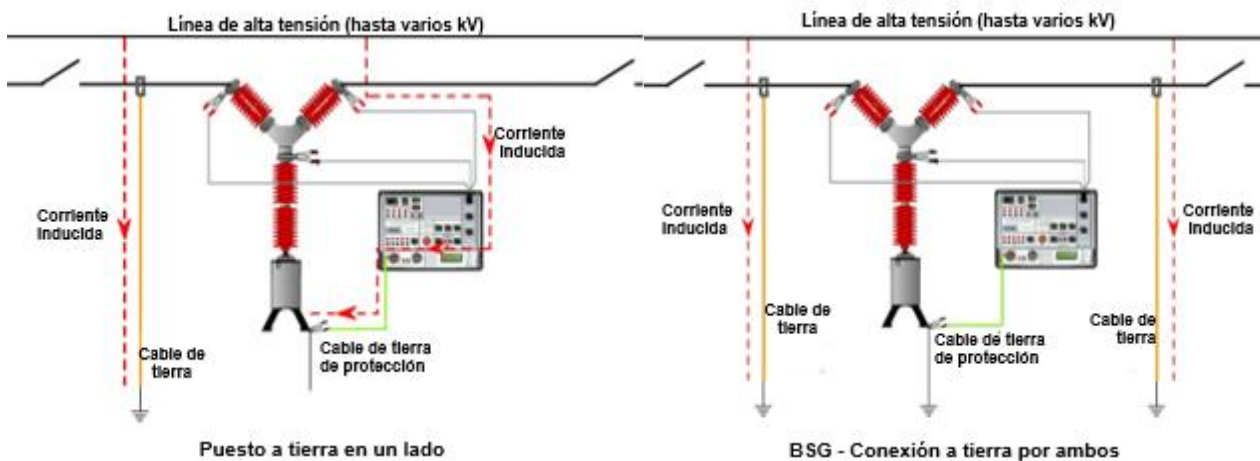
Línea de alta tensión (hasta varios kV)

Corriente inducida

Corriente inducida

Cable de tierra

Cable de tierra de protección

Puesto a tierra en un lado

Línea de alta tensión (hasta varios kV)

Corriente inducida

Corriente inducida

Cable de tierra

Cable de tierra de protección

Cable de tierra

BSG - Conexión a tierra por ambos